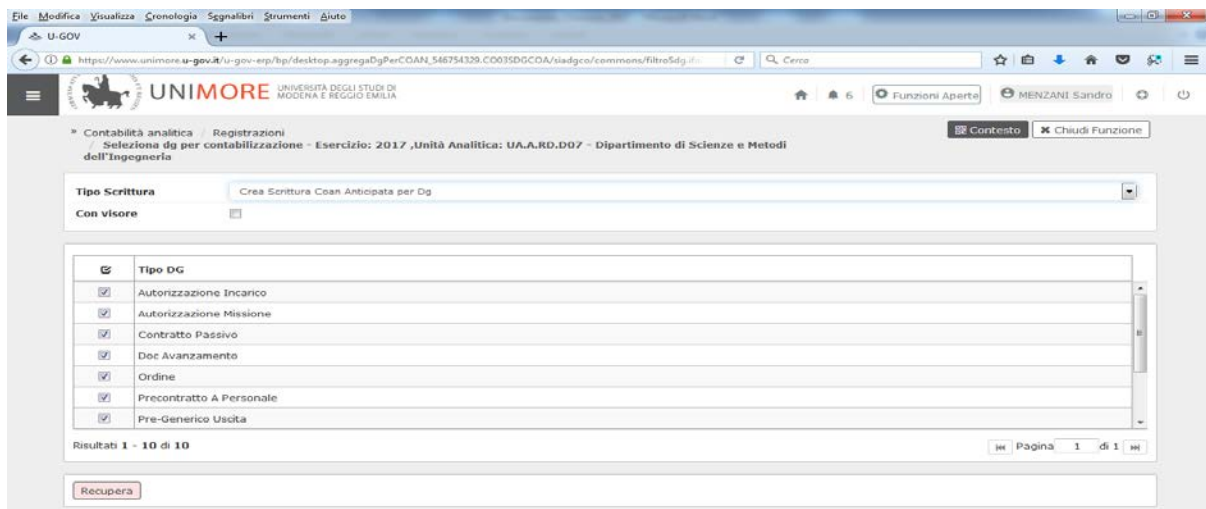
File Modifica Visualizza Cronologia Segnalibri Strumenti Aiuto

U-GOV

https://www.unimore.u-gov.it/u-gov-erp/bp/desktop.aggregaDgPerCOAN_546754329.CO03SDGCOA/siadgco/commons/filtroSdg.if

Cerca

UNIMORE UNIVERSITÀ DEGLI STUDI DI MODENA E REGGIO EMILIA

6 Funzioni Aperte MENZANI Sandro

» Contabilità analitica / Registrazioni / Seleziona dg per contabilizzazione - Esercizio: 2017 ,Unità Analitica: UA.A.RD.D07 - Dipartimento di Scienze e Metodi dell'Ingegneria

Contesto Chiudi Funzione

Tipo Scrittura Crea Scrittura Coan Anticipata per Dg

Con visore

| | Tipo DG |
|---|---|
| ☑ | Autorizzazione Incarico |
| ☑ | Autorizzazione Missione |
| ☑ | Contratto Passivo |
| ☑ | Doc Avanzamento |
| ☑ | Ordine |
| ☑ | Precontratto A Personale |
| ☑ | Pre-Generico Uscita |

Risultati 1 - 10 di 10

Pagina 1 di 1

Recupera